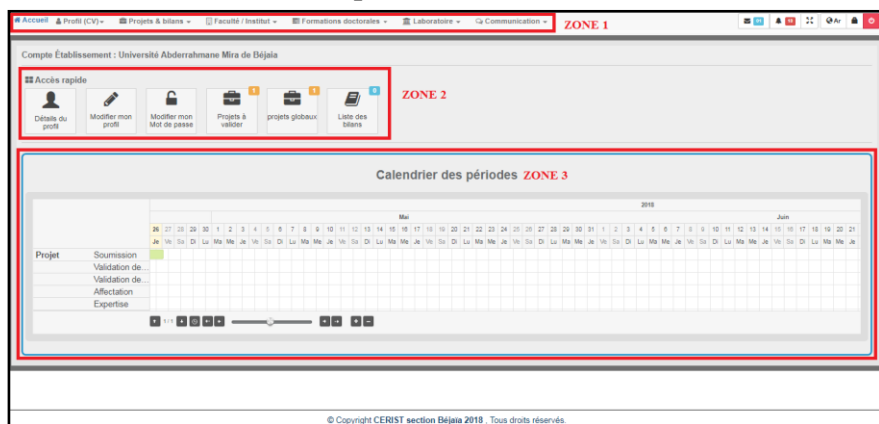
Accueil Profil (CV) Projets & bilans Faculté / Institut Formations doctorales Laboratoire Communication ZONE 1

Ar

Compte Établissement : Université Abderrahmane Mira de Béjaia

Accès rapide

Détails du profil | Modifier mon profil | Modifier mon Mot de passe | Projets à valider 1 | projets globaux 1 | Liste des bilans 0

ZONE 2

Calendrier des périodes ZONE 3

2018

Mai

Juin

26 27 28 29 30 1 2 3 4 5 6 7 8 9 10 11 12 13 14 15 16 17 18 19 20 21 22 23 24 25 26 27 28 29 30 31 1 2 3 4 5 6 7 8 9 10 11 12 13 14 15 16 17 18 19 20 21

Je Ve Sa Di Lu Ma Me Je Ve Sa Di Lu Ma Me Je Ve Sa Di Lu Ma Me Je Ve Sa Di Lu Ma Me Je Ve Sa Di Lu Ma Me Je Ve Sa Di Lu Ma Me Je Ve Sa Di Lu Ma Me Je Ve Sa Di Lu Ma Me Je

Projet Soumission
Validation de...
Validation de...
Affectation
Expertise

1 / 1

© Copyright CERIST section Béjaia 2018 , Tous droits réservés.